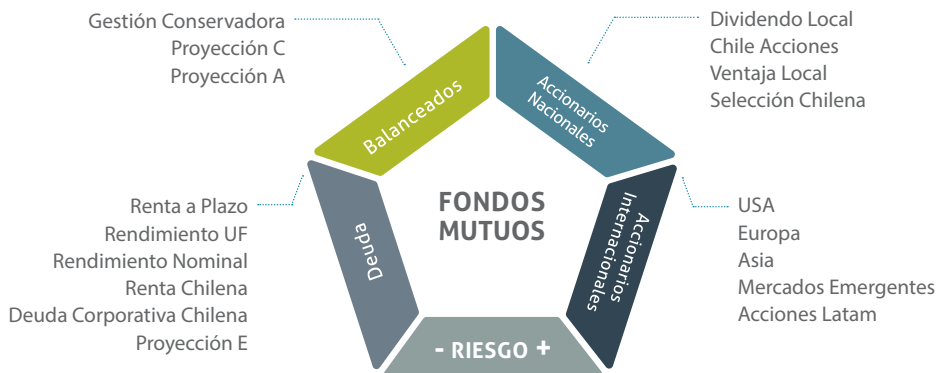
Gestión Conservadora
Proyección C
Proyección A

Balanceados

Acciones Nacionales

Dividendo Local
Chile Acciones
Ventaja Local
Selección Chilena

Renta a Plazo
Rendimiento UF
Rendimiento Nominal
Renta Chilena
Deuda Corporativa Chilena
Proyección E

Deuda

FONDOS MUTUOS

Accionarios Internacionales

USA
Europa
Asia
Mercados Emergentes
Acciones Latam

- RIESGO +